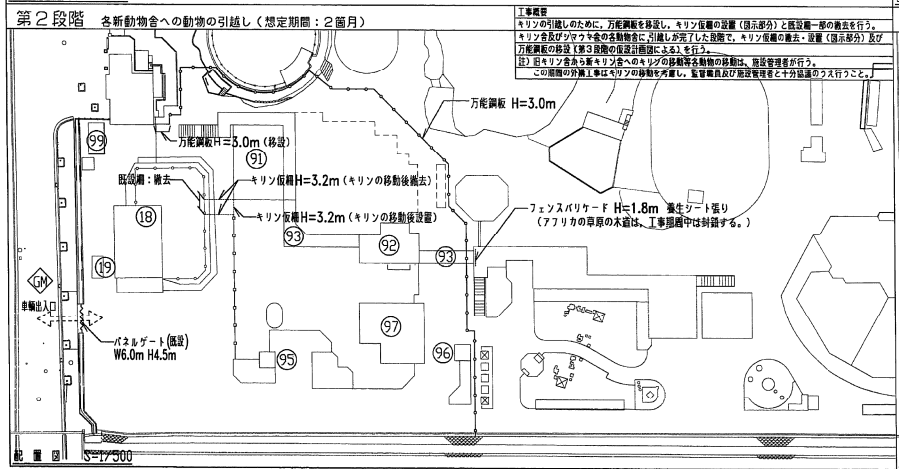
第２段階　各新動物舎への動物の引越し（想定期間：２箇月）

工事概要
キリンの引越しのために、万能鋼板を移設し、キリン仮柵の設置（図示部分）と既設柵一部の撤去を行う。
キリン舎及びシマウマ舎の各動物舎に、引越しが完了した段階で、キリン仮柵の撤去・設置（図示部分）及び万能鋼板の移設（第３段階の仮設計画図による）を行う。
註）旧キリン舎から新キリン舎へのキリンの移動等各動物の移動は、施設管理者が行う。
この期間の外構工事はキリンの移動を考慮し、監督職員及び施設管理者と十分協議のうえ行うこと。

万能鋼板 H=3.0m

99

万能鋼板 H=3.0m（移設）

91

既設柵：撤去

キリン仮柵 H=3.2m（キリンの移動後撤去）

18

キリン仮柵 H=3.2m（キリンの移動後設置）

フェンスバリケード H=1.8m　養生シート張り
（アフリカの草原の木道は、工事期間中は封鎖する。）

93

92

93

19

GM

車輌出入口

パネルゲート（既設）
W6.0m H4.5m

97

96

95

配置図　S=1/500